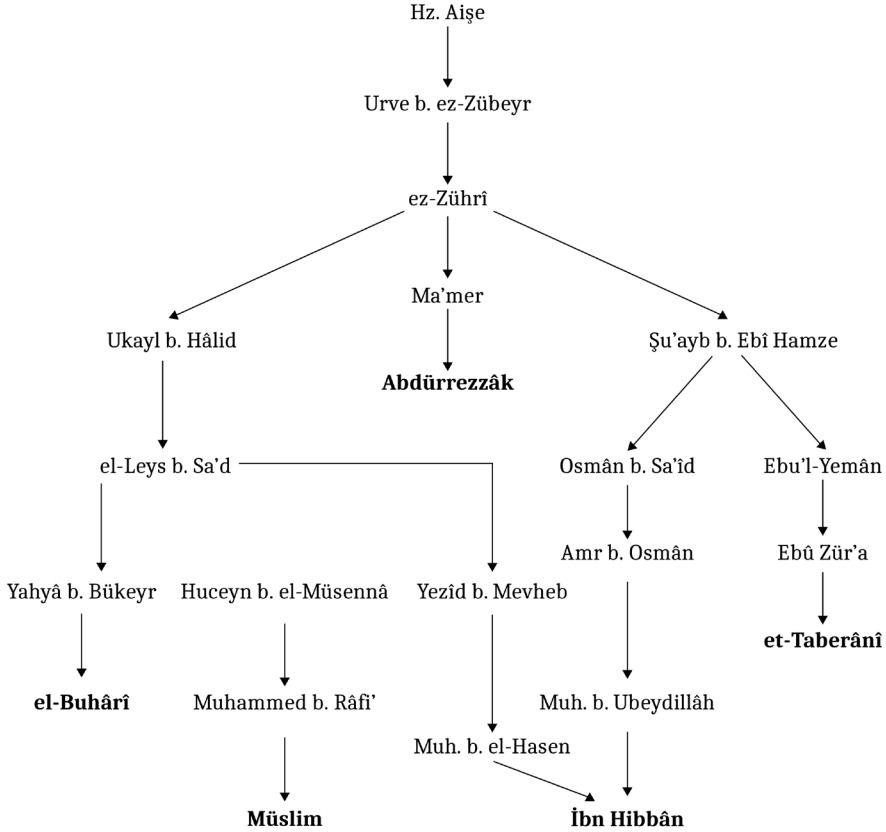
Hz. Aişe

Urve b. ez-Zübeyr

ez-Zührî

Ukayl b. Hâlid

Ma'mer

Şu'ayb b. Ebî Hamze

Abdürrezzâk

el-Leys b. Sa'd

Osmân b. Sa'îd

Ebu'l-Yemân

Amr b. Osmân

Ebû Zür'a

Yahyâ b. Bükeyr

Huceyn b. el-Müsennâ

Yezîd b. Mevheb

et-Taberânî

el-Buhârî

Muhammed b. Râfi'

Muh. b. Ubeydillâh

Muh. b. el-Hasen

Müslim

İbn Hibbân